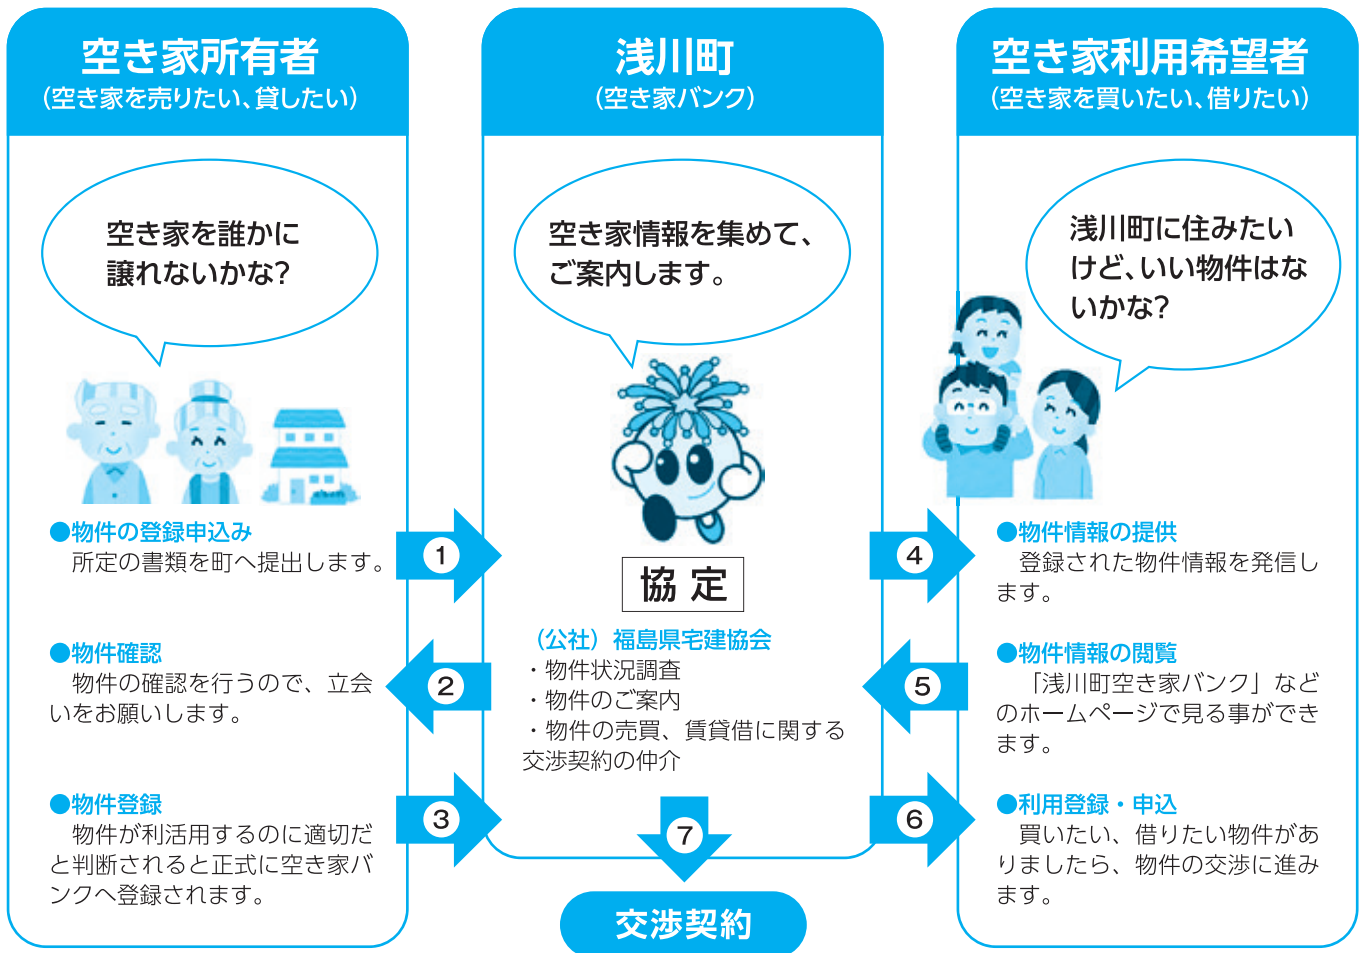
空き家所有者
（空き家を売りたい、貸したい）

空き家を誰かに譲れないかな？

●物件の登録申込み
所定の書類を町へ提出します。

●物件確認
物件の確認を行うので、立会いをお願いします。

●物件登録
物件が利活用するのに適切だと判断されると正式に空き家バンクへ登録されます。

浅川町
（空き家バンク）

空き家情報を集めて、ご案内します。

協定

（公社）福島県宅建協会
・物件状況調査
・物件のご案内
・物件の売買、賃貸借に関する交渉契約の仲介

空き家利用希望者
（空き家を買いたい、借りたい）

浅川町に住みたいけど、いい物件はないかな？

●物件情報の提供
登録された物件情報を発信します。

●物件情報の閲覧
「浅川町空き家バンク」などのホームページで見る事ができます。

●利用登録・申込
買いたい、借りたい物件がありましたら、物件の交渉に進みます。

1
2
3
4
5
6
7

交渉契約